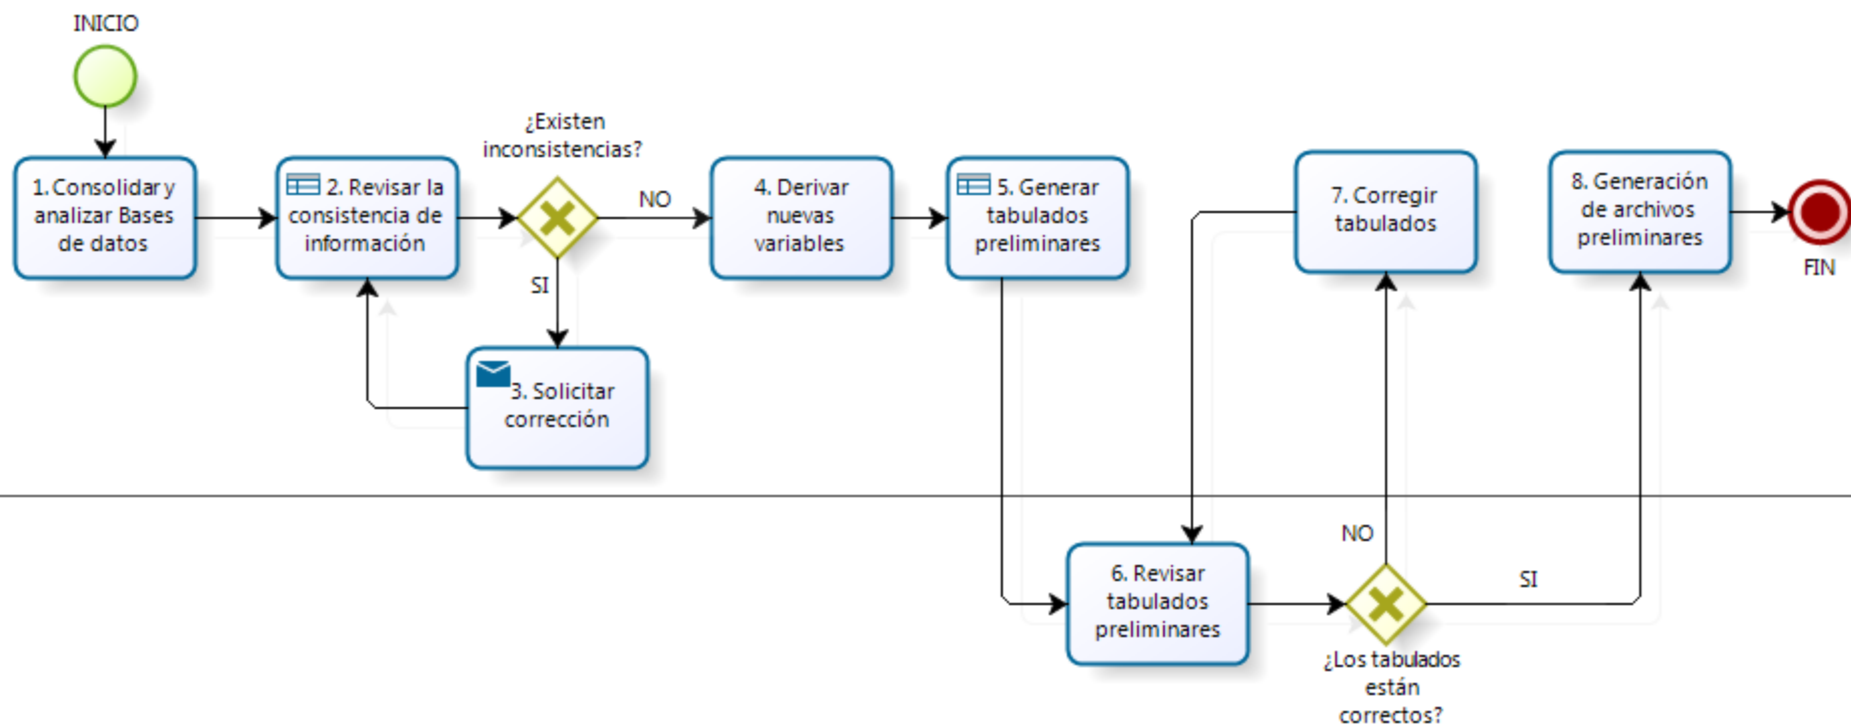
INICIO

1. Consolidar y analizar Bases de datos

2. Revisar la consistencia de información

¿Existen inconsistencias?

NO

SI

3. Solicitar corrección

4. Derivar nuevas variables

5. Generar tabulados preliminares

7. Corregir tabulados

8. Generación de archivos preliminares

FIN

6. Revisar tabulados preliminares

NO

SI

¿Los tabulados están correctos?